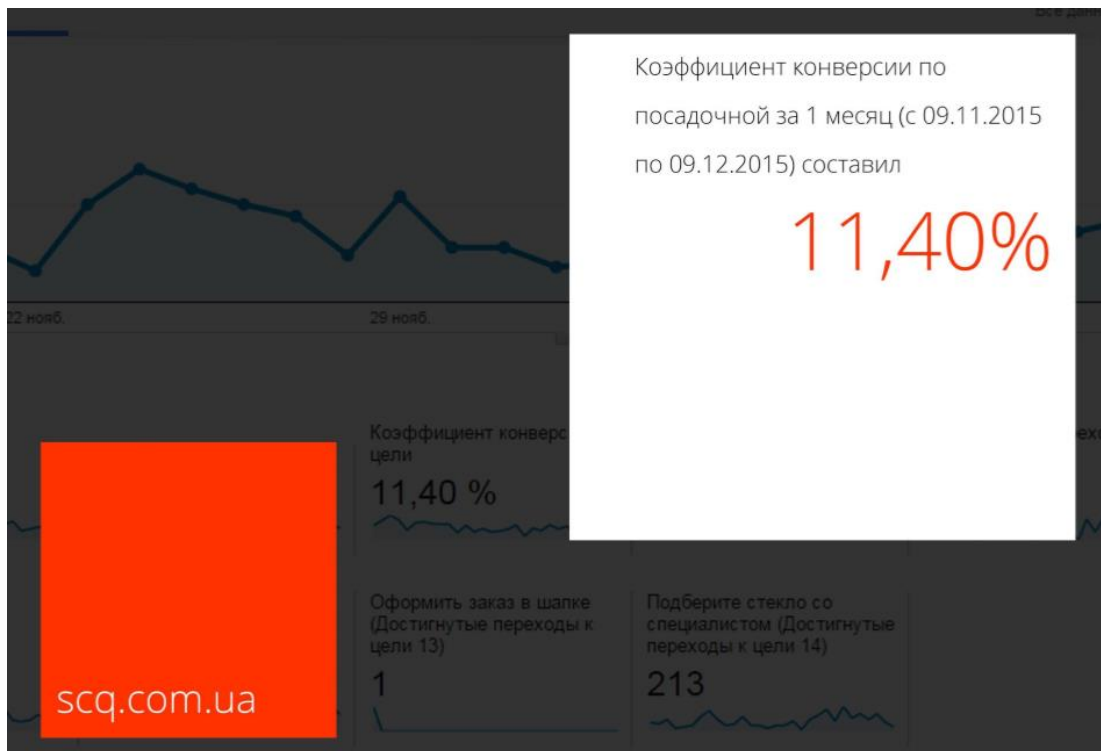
Коэффициент конверсии по посадочной за 1 месяц (с 09.11.2015 по 09.12.2015) составил

11,40%

22 нояб.

29 нояб.

Коэффициент конверс цели

11,40 %

Оформить заказ в шапке (Достигнутые переходы к цели 13)

1

Подберите стекло со специалистом (Достигнутые переходы к цели 14)

213

scq.com.ua